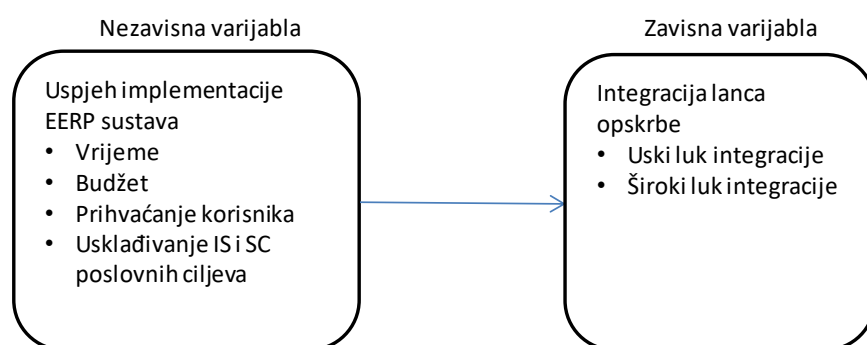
Nezavisna varijabla

Uspjeh implementacije EERP sustava
• Vrijeme
• Budžet
• Prihvaćanje korisnika
• Usklađivanje IS i SC poslovnih ciljeva

Zavisna varijabla

Integracija lanca opskrbe
• Uski luk integracije
• Široki luk integracije